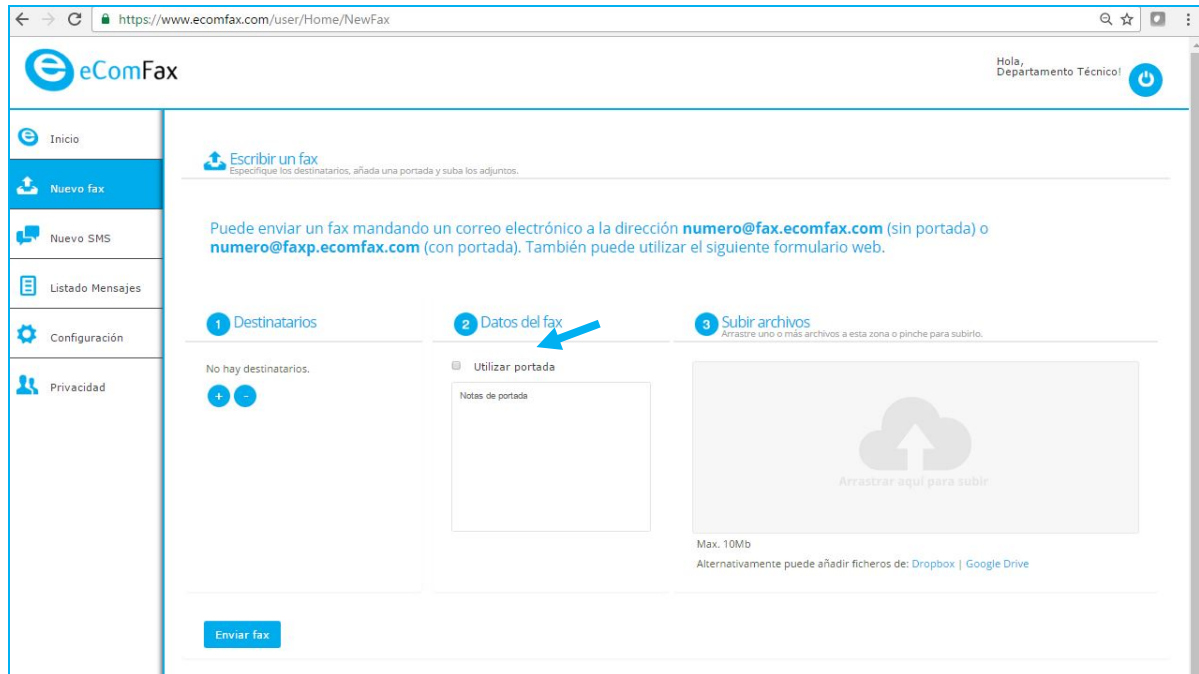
https://www.ecomfax.com/user/Home/NewFax

eComFax

Hola,
Departamento Técnico!

Inicio
Nuevo fax
Nuevo SMS
Listado Mensajes
Configuración
Privacidad

Escribir un fax
Especifique los destinatarios, añada una portada y suba los adjuntos.

Puede enviar un fax mandando un correo electrónico a la dirección **numero@fax.ecomfax.com** (sin portada) o **numero@faxp.ecomfax.com** (con portada). También puede utilizar el siguiente formulario web.

1 Destinatarios

No hay destinatarios.

+ -

2 Datos del fax

Utilizar portada

Notas de portada

3 Subir archivos
Arrastre uno o más archivos a esta zona o pinche para subirlo.

Arrastrar aquí para subir

Max. 10Mb

Alternativamente puede añadir ficheros de: Dropbox | Google Drive

Enviar fax